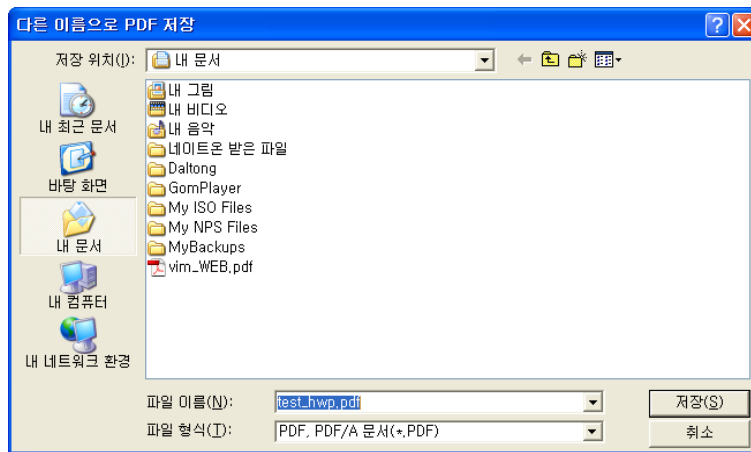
다른 이름으로 PDF 저장

저장 위치(I): 내 문서

내 최근 문서
바탕 화면
내 문서
내 컴퓨터
내 네트워크 환경

내 그림
내 비디오
내 음악
네이트온 받은 파일
Daltong
GomPlayer
My ISO Files
My NPS Files
MyBackups
vim_WEB.pdf

파일 이름(N): test_hwp.pdf
파일 형식(T): PDF, PDF/A 문서(*.PDF)

저장(S)
취소